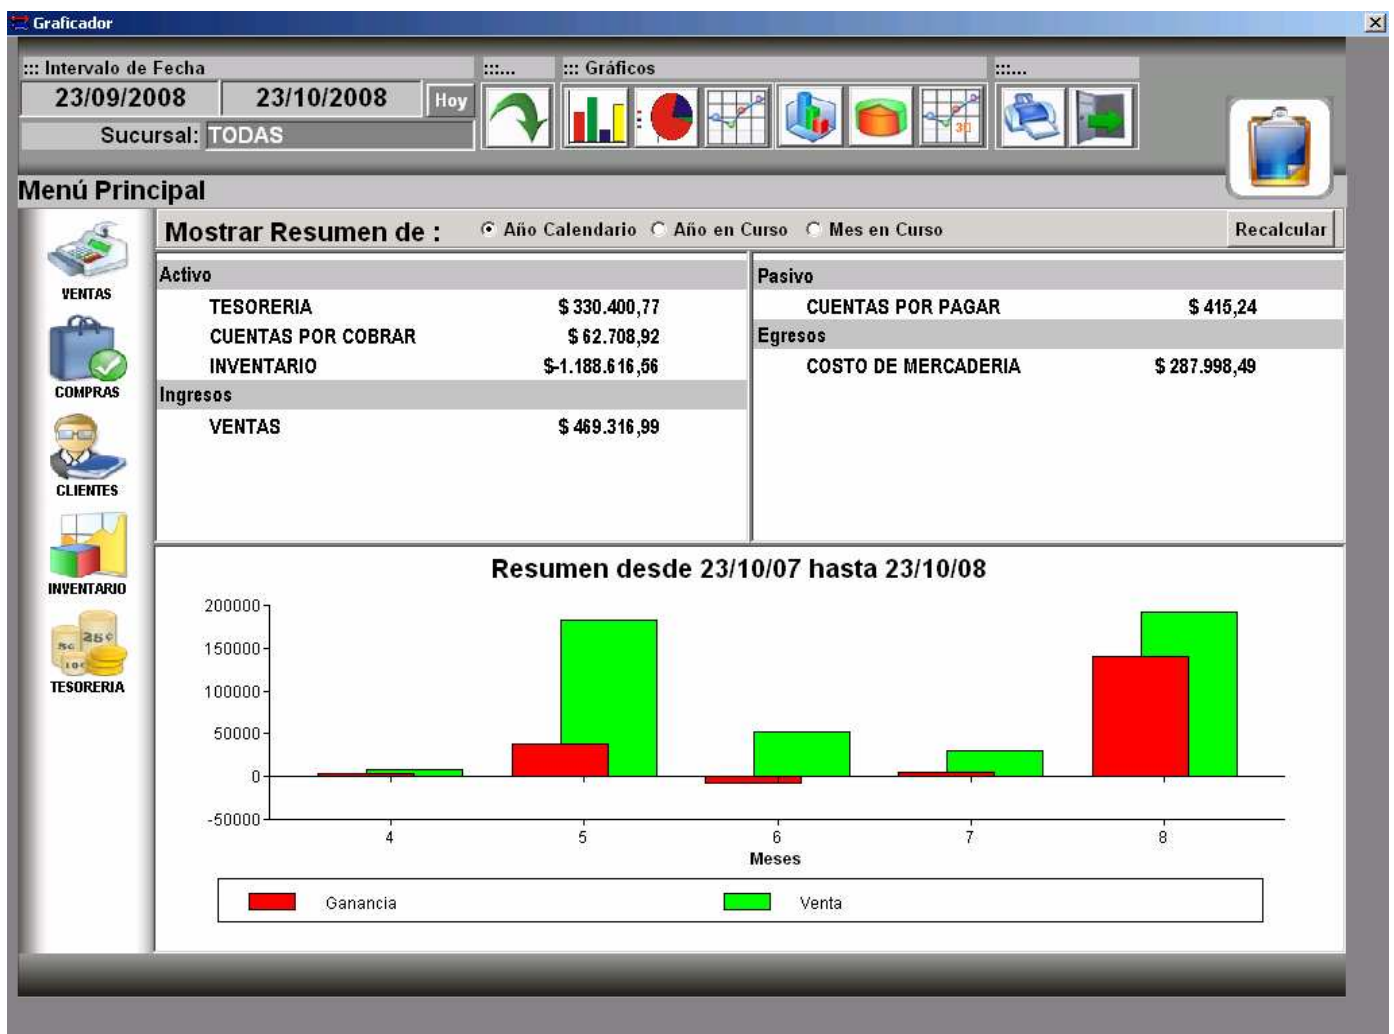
Graficador

::: Intervalo de Fecha
23/09/2008
23/10/2008
Hoy
Sucursal: TODAS

:::...
::: Gráficos
:::...

Menú Principal

VENTAS
COMPRAS
CLIENTES
INVENTARIO
TESORERIA

Mostrar Resumen de : Año Calendario Año en Curso Mes en Curso
Recalcular

| Activo | |
|---|---|
| TESORERIA | $ 330.400,77 |
| CUENTAS POR COBRAR | $ 62.708,92 |
| INVENTARIO | $-1.188.616,56 |
| Ingresos | |
| VENTAS | $ 469.316,99 |

| Pasivo | |
|---|---|
| CUENTAS POR PAGAR | $ 415,24 |
| Egresos | |
| COSTO DE MERCADERIA | $ 287.998,49 |

Resumen desde 23/10/07 hasta 23/10/08

200000
150000
100000
50000
0
-50000

4
5
6
7
8
Meses

Ganancia
Venta